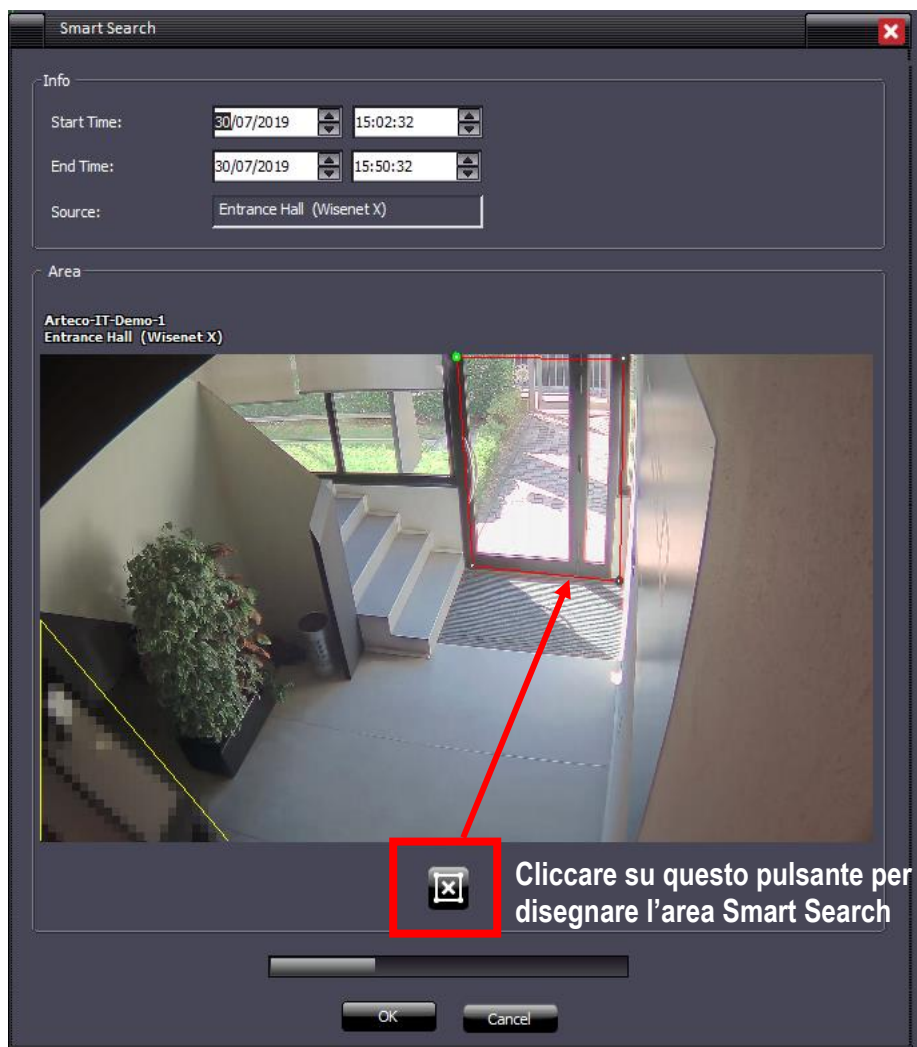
Smart Search

Info

Start Time: 30/07/2019 15:02:32

End Time: 30/07/2019 15:50:32

Source: Entrance Hall (Wisenet X)

Area

Arteco-IT-Demo-1
Entrance Hall (Wisenet X)

Cliccare su questo pulsante per disegnare l’area Smart Search

OK

Cancel